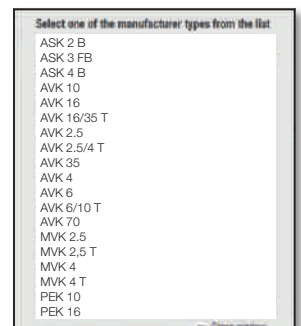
Select one of the manufacturer types from the list

ASK 2 B
ASK 3 FB
ASK 4 B
AVK 10
AVK 16
AVK 16/35 T
AVK 2.5
AVK 2.5/4 T
AVK 35
AVK 4
AVK 6
AVK 6/10 T
AVK 70
MVK 2.5
MVK 2,5 T
MVK 4
MVK 4 T
PEK 10
PEK 16

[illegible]